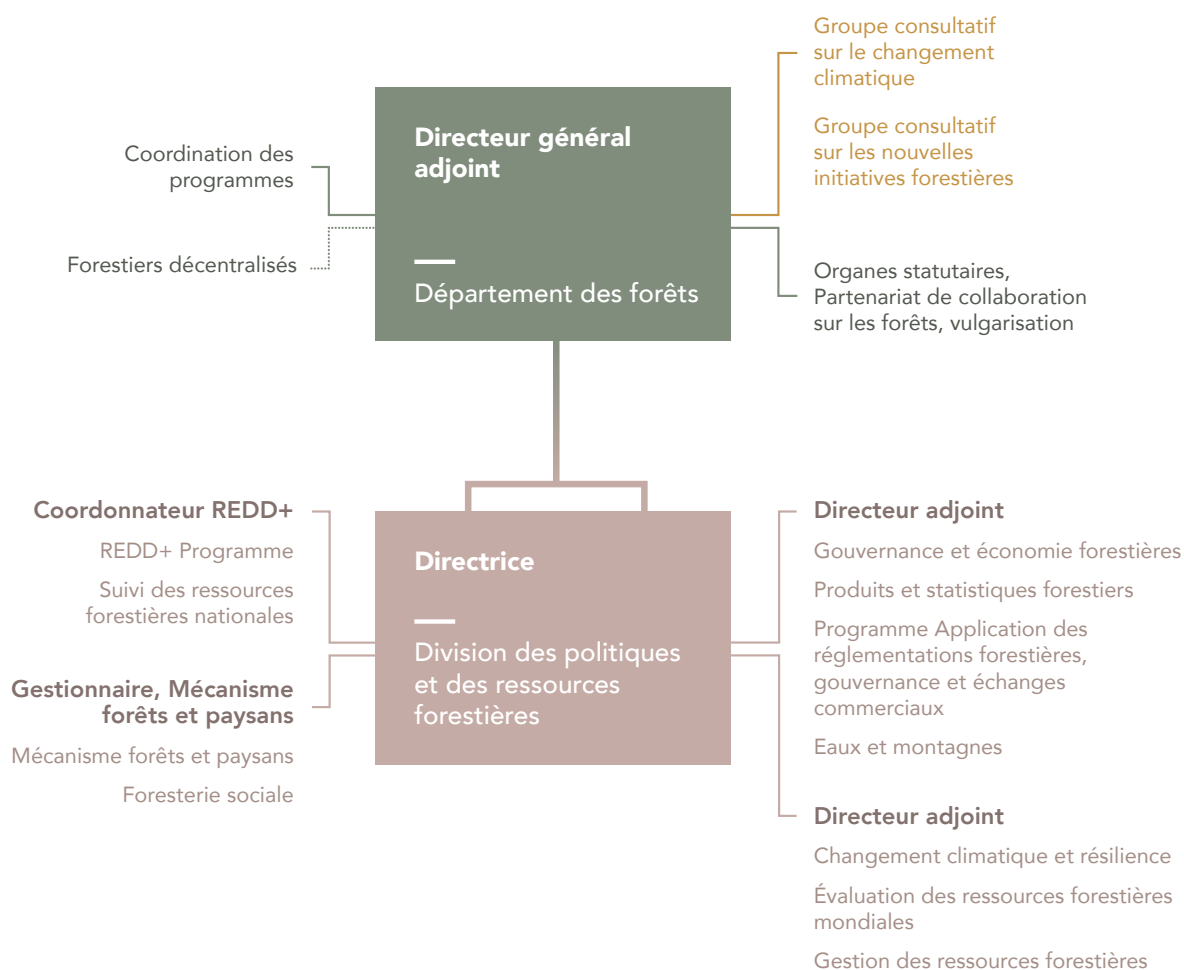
Groupe consultatif sur le changement climatique

Groupe consultatif sur les nouvelles initiatives forestières

Coordination des programmes

Directeur général adjoint

Forestiers décentralisés

Département des forêts

Organes statutaires, Partenariat de collaboration sur les forêts, vulgarisation

Coordonnateur REDD+

REDD+ Programme

Suivi des ressources forestières nationales

Gestionnaire, Mécanisme forêts et paysans

Mécanisme forêts et paysans

Foresterie sociale

Directrice

Division des politiques et des ressources forestières

Directeur adjoint

Gouvernance et économie forestières

Produits et statistiques forestiers

Programme Application des réglementations forestières, gouvernance et échanges commerciaux

Eaux et montagnes

Directeur adjoint

Changement climatique et résilience

Évaluation des ressources forestières mondiales

Gestion des ressources forestières